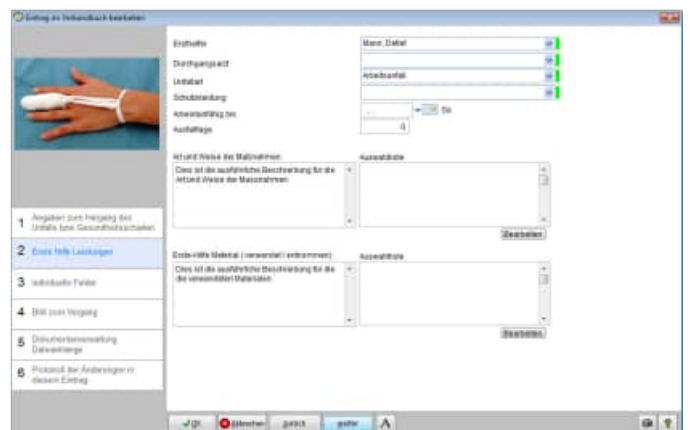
Eintrag im Verbandbuch bearbeiten

1 Angaben zum Hergang des Unfalls bzw. Gesundheitsschaden
2 Erste Hilfe Leistungen
3 individuelle Felder
4 Bild zum Vorgang
5 Dokumentenverwaltung Dateianhänge
6 Protokoll der Änderungen in diesem Eintrag

Ersthelfer
Maier, Detlef
Durchgangsarzt
Unfallart
Arbeitsunfall
Schutzkleidung
Arbeitsunfähig bis
... Bis
Ausfalltage
0

Art und Weise der Maßnahmen
Dies ist die ausführliche Beschreibung für die Art und Weise der Massnahmen
Auswahlliste
Bearbeiten

Erste-Hilfe Material ( verwendet / entnommen)
Dies ist die ausführliche Beschreibung für die die verwendeten Materialen
Auswahlliste
Bearbeiten

OK
Abbrechen
zurück
weiter
A